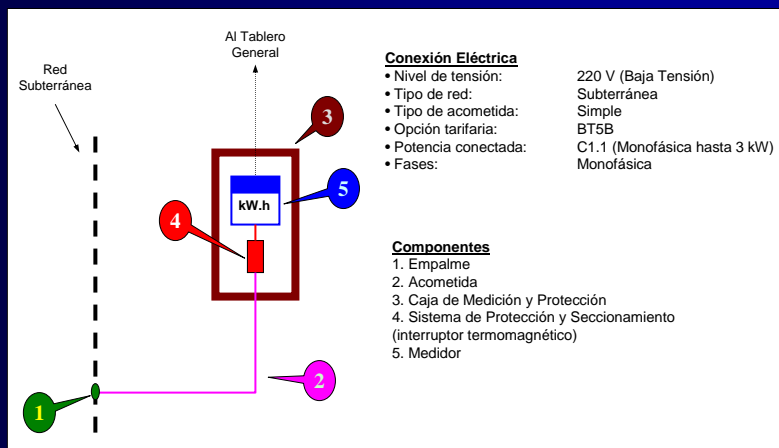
Al Tablero General

Red Subterránea

3

5

kW.h

4

2

1

Conexión Eléctrica
• Nivel de tensión: 220 V (Baja Tensión)
• Tipo de red: Subterránea
• Tipo de acometida: Simple
• Opción tarifaria: BT5B
• Potencia conectada: C1.1 (Monofásica hasta 3 kW)
• Fases: Monofásica

Componentes
1. Empalme
2. Acometida
3. Caja de Medición y Protección
4. Sistema de Protección y Seccionamiento (interruptor termomagnético)
5. Medidor